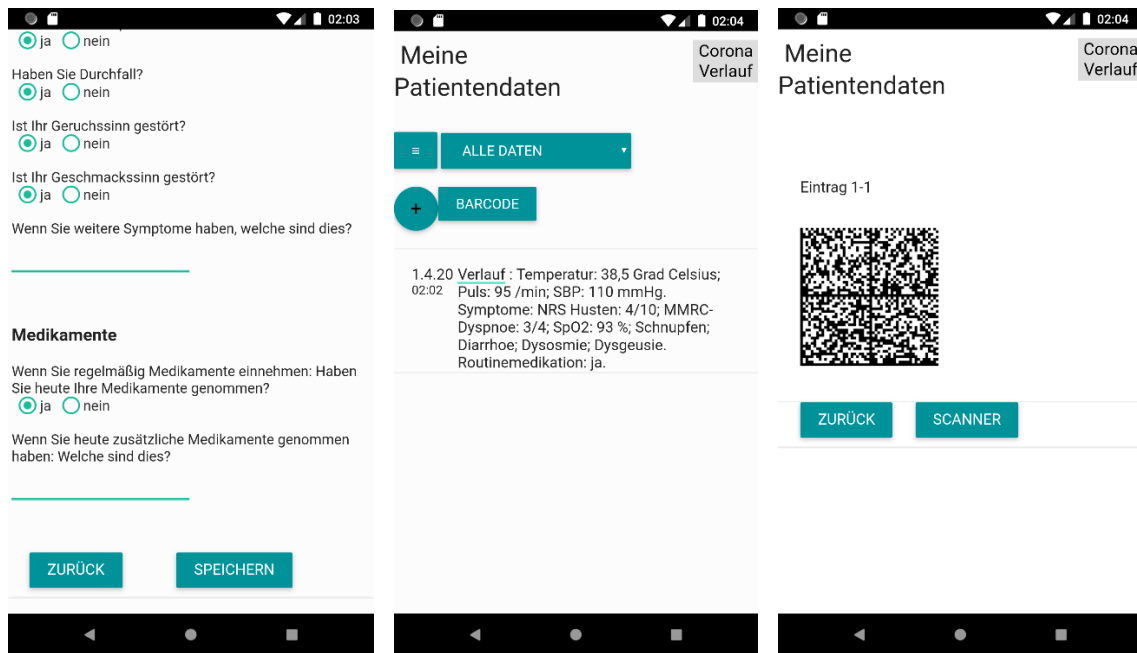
02:03

ja nein

Haben Sie Durchfall?
ja nein

Ist Ihr Geruchssinn gestört?
ja nein

Ist Ihr Geschmackssinn gestört?
ja nein

Wenn Sie weitere Symptome haben, welche sind dies?

Medikamente

Wenn Sie regelmäßig Medikamente einnehmen: Haben Sie heute Ihre Medikamente genommen?
ja nein

Wenn Sie heute zusätzliche Medikamente genommen haben: Welche sind dies?

ZURÜCK SPEICHERN

02:04

Meine Patientendaten

Corona Verlauf

≡ ALLE DATEN

+ BARCODE

1.4.20 02:02 Verlauf : Temperatur: 38,5 Grad Celsius; Puls: 95 /min; SBP: 110 mmHg. Symptome: NRS Husten: 4/10; MMRC-Dyspnoe: 3/4; SpO2: 93 %; Schnupfen; Diarrhoe; Dysosmie; Dysgeusie. Routinemedikation: ja.

02:04

Meine Patientendaten

Corona Verlauf

Eintrag 1-1

ZURÜCK SCANNER